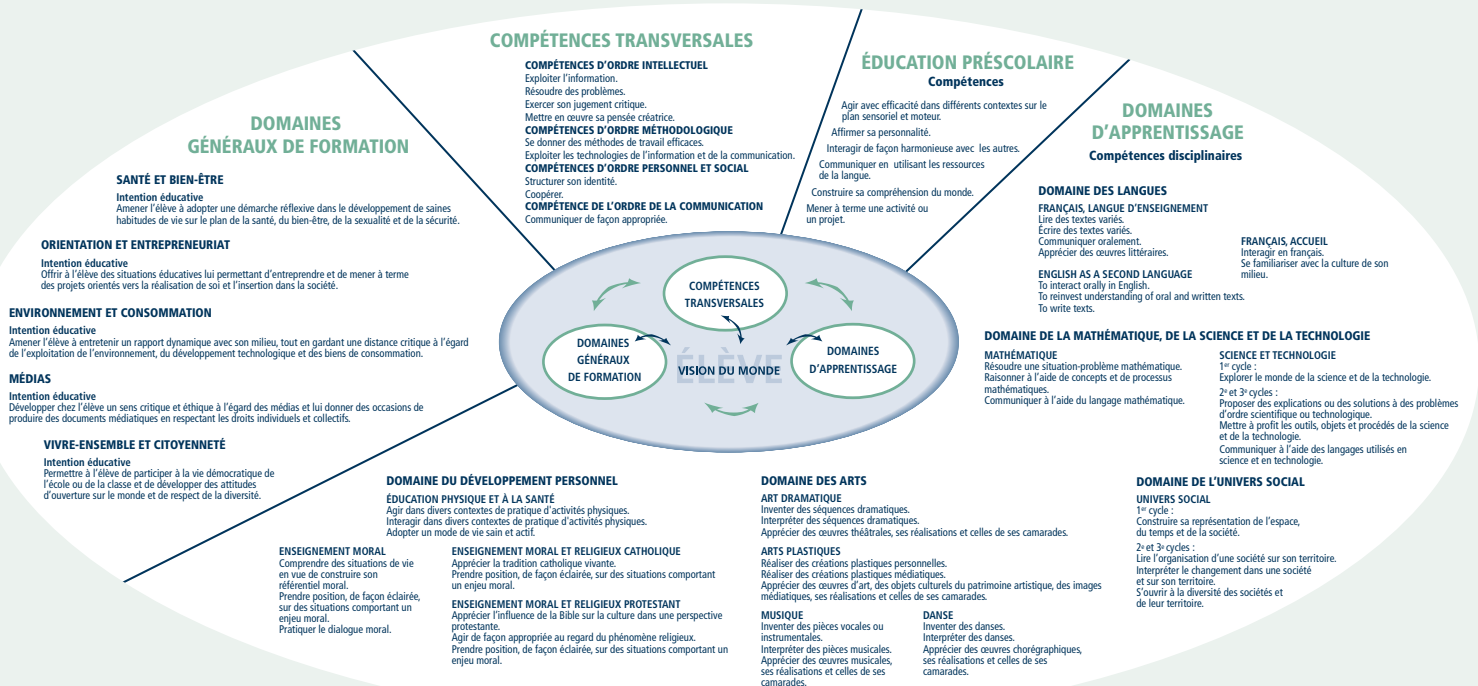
COMPÉTENCES TRANSVERSALES

COMPÉTENCES D'ORDRE INTELLECTUEL
Exploiter l'information.
Résoudre des problèmes.
Exercer son jugement critique.
Mettre en œuvre sa pensée créatrice.
COMPÉTENCES D'ORDRE MÉTHODOLOGIQUE
Se donner des méthodes de travail efficaces.
Exploiter les technologies de l'information et de la communication.
COMPÉTENCES D'ORDRE PERSONNEL ET SOCIAL
Structurer son identité.
Coopérer.
COMPÉTENCE DE L'ORDRE DE LA COMMUNICATION
Communiquer de façon appropriée.

ÉDUCATION PRÉSCOLAIRE
Compétences

Agir avec efficacité dans différents contextes sur le plan sensoriel et moteur.
Affirmer sa personnalité.
Interagir de façon harmonieuse avec les autres.
Communiquer en utilisant les ressources de la langue.
Construire sa compréhension du monde.
Mener à terme une activité ou un projet.

DOMAINES GÉNÉRAUX DE FORMATION

SANTÉ ET BIEN-ÊTRE
Intention éducative
Amener l'élève à adopter une démarche réflexive dans le développement de saines habitudes de vie sur le plan de la santé, du bien-être, de la sexualité et de la sécurité.

ORIENTATION ET ENTREPRENEURIAT
Intention éducative
Offrir à l'élève des situations éducatives lui permettant d'entreprendre et de mener à terme des projets orientés vers la réalisation de soi et l'insertion dans la société.

ENVIRONNEMENT ET CONSOMMATION
Intention éducative
Amener l'élève à entretenir un rapport dynamique avec son milieu, tout en gardant une distance critique à l'égard de l'exploitation de l'environnement, du développement technologique et des biens de consommation.

MÉDIAS
Intention éducative
Développer chez l'élève un sens critique et éthique à l'égard des médias et lui donner des occasions de produire des documents médiatiques en respectant les droits individuels et collectifs.

VIVRE-ENSEMBLE ET CITOYENNETÉ
Intention éducative
Permettre à l'élève de participer à la vie démocratique de l'école ou de la classe et de développer des attitudes d'ouverture sur le monde et de respect de la diversité.

DOMAINES D'APPRENTISSAGE
Compétences disciplinaires

DOMAINE DES LANGUES
FRANÇAIS, LANGUE D'ENSEIGNEMENT
Lire des textes variés.
Écrire des textes variés.
Communiquer oralement.
Apprécier des œuvres littéraires.

FRANÇAIS, ACCUEIL
Interagir en français.
Se familiariser avec la culture de son milieu.

ENGLISH AS A SECOND LANGUAGE
To interact orally in English.
To reinvest understanding of oral and written texts.
To write texts.

DOMAINE DE LA MATHÉMATIQUE, DE LA SCIENCE ET DE LA TECHNOLOGIE
MATHÉMATIQUE
Résoudre une situation-problème mathématique.
Raisonner à l'aide de concepts et de processus mathématiques.
Communiquer à l'aide du langage mathématique.

SCIENCE ET TECHNOLOGIE
1er cycle :
Explorer le monde de la science et de la technologie.
2e et 3e cycles :
Proposer des explications ou des solutions à des problèmes d'ordre scientifique ou technologique.
Mettre à profit les outils, objets et procédés de la science et de la technologie.
Communiquer à l'aide des langages utilisés en science et en technologie.

COMPÉTENCES TRANSVERSALES
DOMAINES GÉNÉRAUX DE FORMATION
ÉLÈVE
VISION DU MONDE
DOMAINES D'APPRENTISSAGE

DOMAINE DU DÉVELOPPEMENT PERSONNEL
ÉDUCATION PHYSIQUE ET À LA SANTÉ
Agir dans divers contextes de pratique d'activités physiques.
Interagir dans divers contextes de pratique d'activités physiques.
Adopter un mode de vie sain et actif.

ENSEIGNEMENT MORAL
Comprendre des situations de vie en vue de construire son référentiel moral.
Prendre position, de façon éclairée, sur des situations comportant un enjeu moral.
Pratiquer le dialogue moral.

ENSEIGNEMENT MORAL ET RELIGIEUX CATHOLIQUE
Apprécier la tradition catholique vivante.
Prendre position, de façon éclairée, sur des situations comportant un enjeu moral.

ENSEIGNEMENT MORAL ET RELIGIEUX PROTESTANT
Apprécier l'influence de la Bible sur la culture dans une perspective protestante.
Agir de façon appropriée au regard du phénomène religieux.
Prendre position, de façon éclairée, sur des situations comportant un enjeu moral.

DOMAINE DES ARTS
ART DRAMATIQUE
Inventer des séquences dramatiques.
Interpréter des séquences dramatiques.
Apprécier des œuvres théâtrales, ses réalisations et celles de ses camarades.

ARTS PLASTIQUES
Réaliser des créations plastiques personnelles.
Réaliser des créations plastiques médiatiques.
Apprécier des œuvres d'art, des objets culturels du patrimoine artistique, des images médiatiques, ses réalisations et celles de ses camarades.

MUSIQUE
Inventer des pièces vocales ou instrumentales.
Interpréter des pièces musicales.
Apprécier des œuvres musicales, ses réalisations et celles de ses camarades.

DANSE
Inventer des danses.
Interpréter des danses.
Apprécier des œuvres chorégraphiques, ses réalisations et celles de ses camarades.

DOMAINE DE L'UNIVERS SOCIAL
UNIVERS SOCIAL
1er cycle :
Construire sa représentation de l'espace, du temps et de la société.
2e et 3e cycles :
Lire l'organisation d'une société sur son territoire.
Interpréter le changement dans une société et sur son territoire.
S'ouvrir à la diversité des sociétés et de leur territoire.